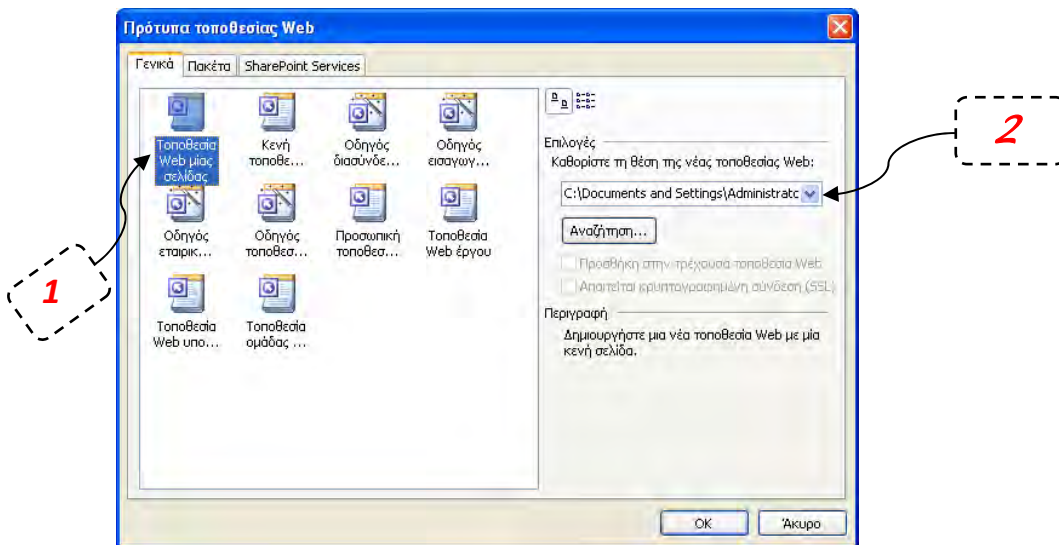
Πρότυπα τοποθεσίας Web

Γενικά | Πακέτα | SharePoint Services

Τοποθεσία Web μίας σελίδας
Κενή τοποθε...
Οδηγός διασύνδε...
Οδηγός εισαγωγ...
Οδηγός εταιρικ...
Οδηγός τοποθεσ...
Προσωπική τοποθεσ...
Τοποθεσία Web έργου
Τοποθεσία Web υπο...
Τοποθεσία ομάδας ...

Επιλογές
Καθορίστε τη θέση της νέας τοποθεσίας Web:
C:\Documents and Settings\Administratc
Αναζήτηση...
Προσθήκη στην τρέχουσα τοποθεσία Web
Απαιτείται κρυπτογραφημένη σύνδεση (SSL)

Περιγραφή
Δημιουργήστε μια νέα τοποθεσία Web με μία κενή σελίδα.

OK | Άκυρο

1

2